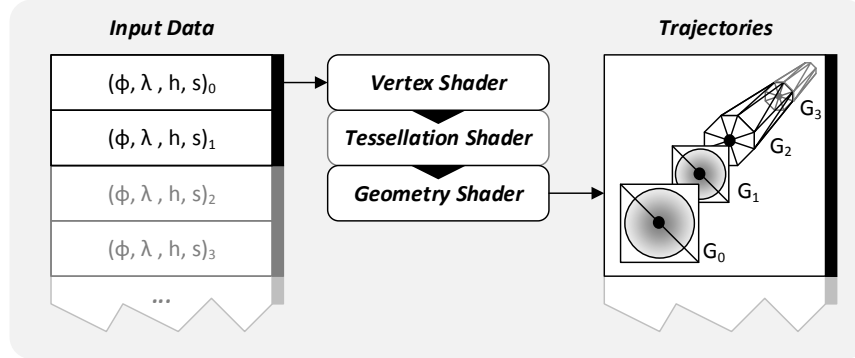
Input Data

$(\phi, \lambda, h, s)_0$

$(\phi, \lambda, h, s)_1$

$(\phi, \lambda, h, s)_2$

$(\phi, \lambda, h, s)_3$

...

Vertex Shader

Tessellation Shader

Geometry Shader

Trajectories

$G_3$

$G_2$

$G_1$

$G_0$